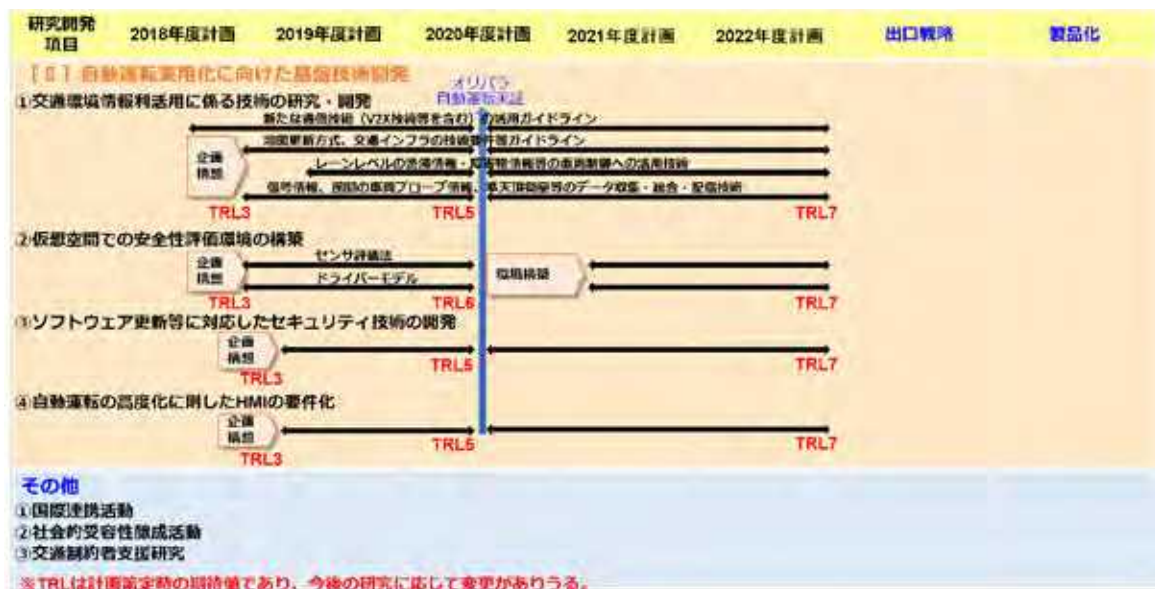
| 研究開発項目 | 2018年度計画 | 2019年度計画 | 2020年度計画 | 2021年度計画 | 2022年度計画 | 出口戦略 | 製品化 |
|---|---|---|---|---|---|---|---|

[Ⅰ] 自動運転実用化に向けた基盤技術開発

オリパラ 自動運転実証

①交通環境情報利活用に係る技術の研究・開発

新たな通信技術（V2X技術等を含む）の活用ガイドライン

地図更新方式、交通インフラの技術要件等ガイドライン

レーンレベルの渋滞情報・信号情報等の車両制御への活用技術

信号情報、現在の車両プローブ情報、悪天候情報等のデータ収集・統合・配信技術

企画構想

TRL3 TRL5 TRL7

②仮想空間での安全性評価環境の構築

企画構想

センサ評価法

ドライバーモデル

環境構築

TRL3 TRL6 TRL7

③ソフトウェア更新等に対応したセキュリティ技術の開発

企画構想

TRL3 TRL5 TRL7

④自動運転の高度化に則したHMIの要件化

企画構想

TRL3 TRL5 TRL7

その他

①国際連携活動

②社会的受容性醸成活動

③交通制約者支援研究

※TRLは計画策定時の期待値であり、今後の研究に応じて変更がありうる。